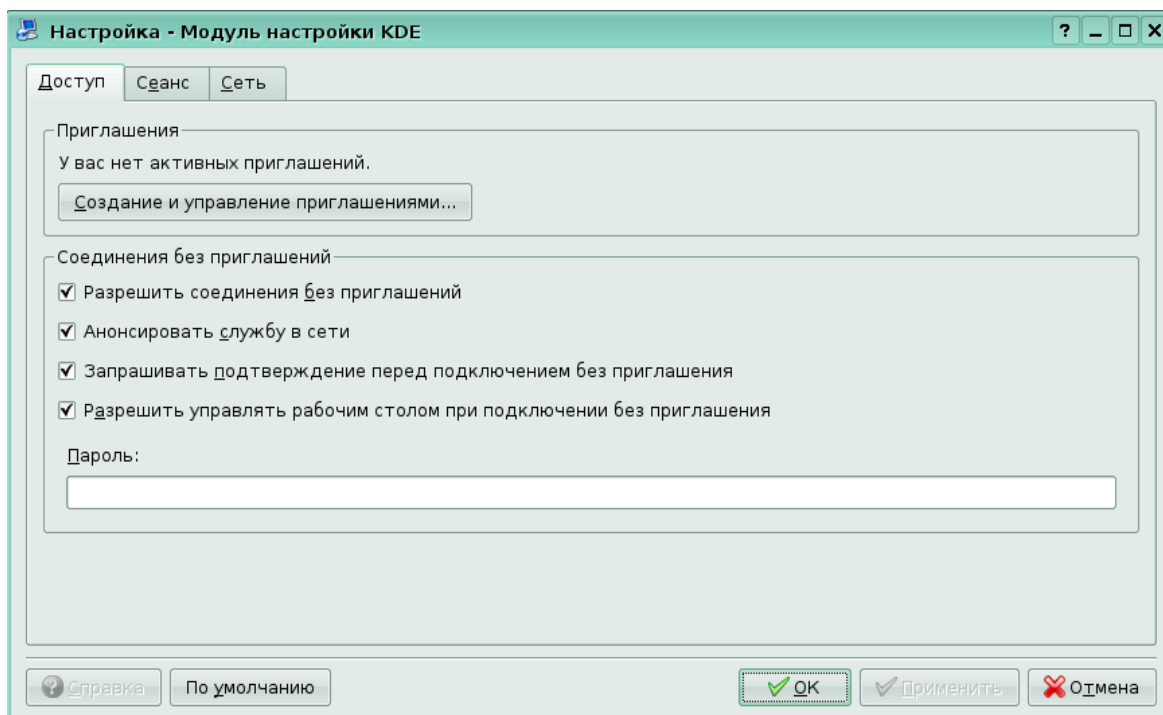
Настройка - Модуль настройки KDE

? _ □ X

Доступ | Сеанс | Сеть

Приглашения

У вас нет активных приглашений.

Создание и управление приглашениями...

Соединения без приглашений

☑ Разрешить соединения без приглашений

☑ Анонсировать службу в сети

☑ Запрашивать подтверждение перед подключением без приглашения

☑ Разрешить управлять рабочим столом при подключении без приглашения

Пароль:

Справка | По умолчанию | OK | Применить | Отмена